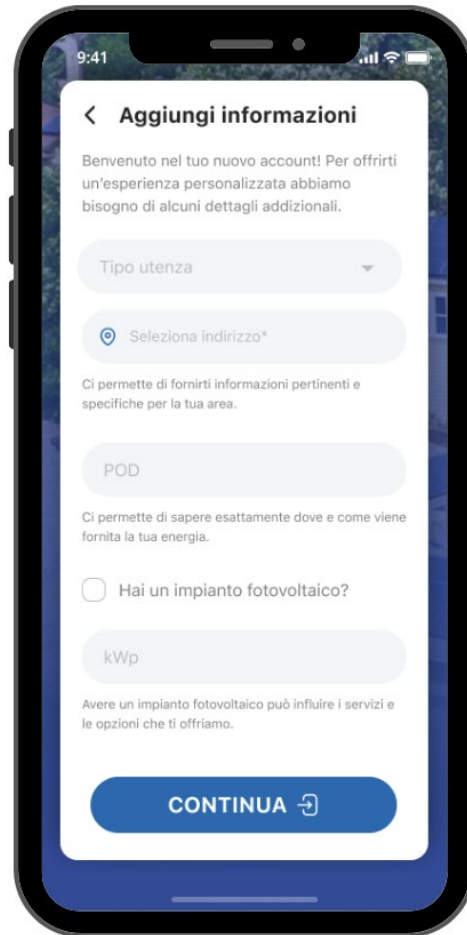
9:41

< Aggiungi informazioni

Benvenuto nel tuo nuovo account! Per offrirti un'esperienza personalizzata abbiamo bisogno di alcuni dettagli addizionali.

Tipo utenza

Seleziona indirizzo*

Ci permette di fornirti informazioni pertinenti e specifiche per la tua area.

POD

Ci permette di sapere esattamente dove e come viene fornita la tua energia.

Hai un impianto fotovoltaico?

kWp

Avere un impianto fotovoltaico può influire i servizi e le opzioni che ti offriamo.

CONTINUA